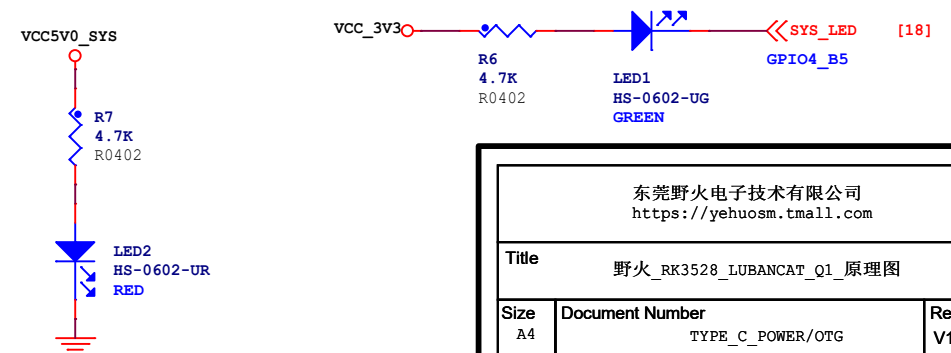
VCC5V0_SYS

R7
4.7K
R0402

LED2
HS-0602-UR
RED

VCC_3V3

R6
4.7K
R0402

LED1
HS-0602-UG
GREEN

SYS_LED [18]
GPIO4_B5

东莞野火电子技术有限公司
https://yehuosm.tmall.com

Title
野火_RK3528_LUBANCAT_Q1_原理图

| Size | Document Number | Re |
|---|---|---|
| A4 | TYPE_C_POWER/OTG | V1 |